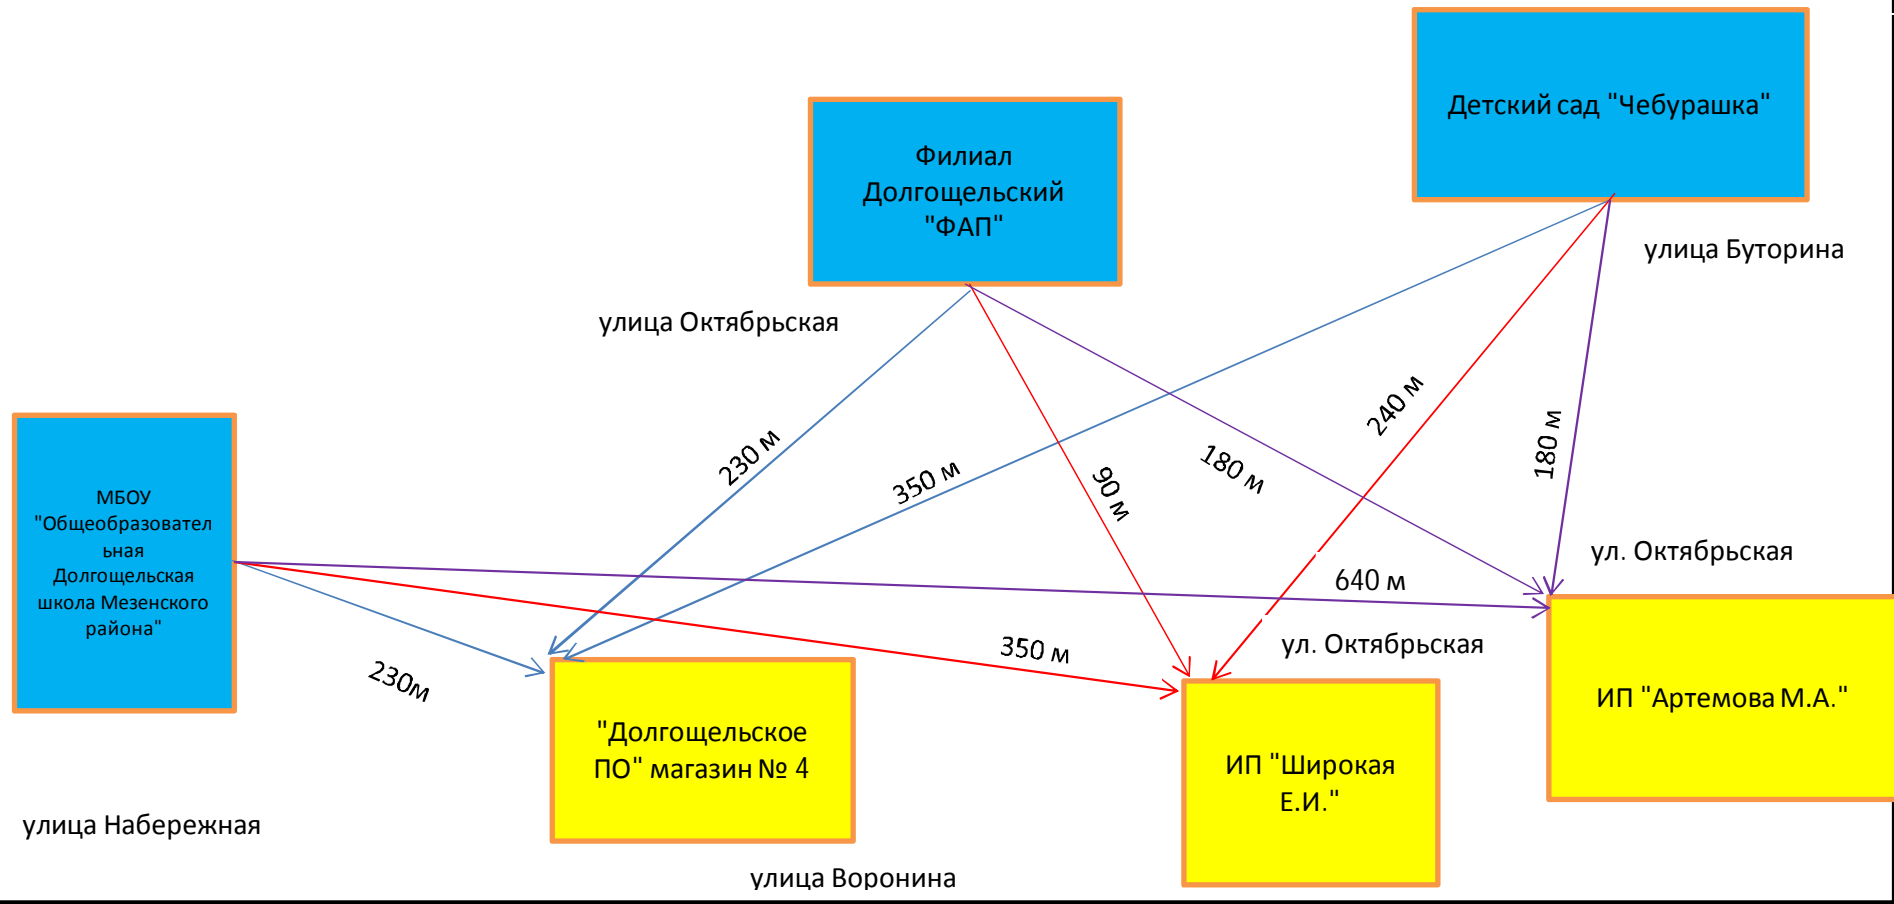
Детский сад "Чебурашка"

Филиал Долгощельский "ФАП"

улица Буторина

улица Октябрьская

МБОУ "Общеобразовательная Долгощельская школа Мезенского района"

230 м

350 м

90 м

180 м

240 м

180 м

ул. Октябрьская

640 м

350 м

ул. Октябрьская

230м

"Долгощельское ПО" магазин № 4

ИП "Широкая Е.И."

ИП "Артемова М.А."

улица Набережная

улица Воронина